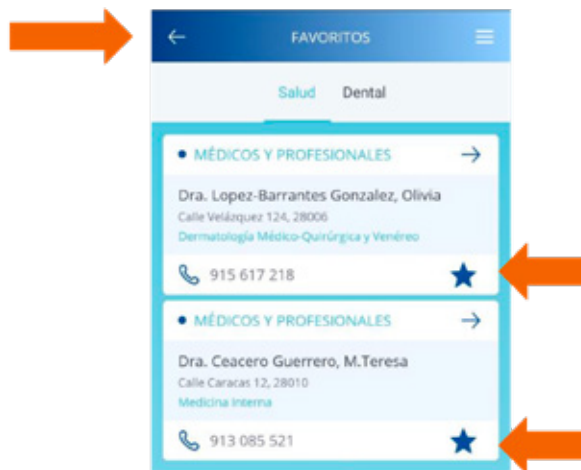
FAVORITOS

Salud Dental

MÉDICOS Y PROFESIONALES

Dra. Lopez-Barrantes Gonzalez, Olivia
Calle Velázquez 124, 28006
Dermatología Médico-Quirúrgica y Venéreo

915 617 218

MÉDICOS Y PROFESIONALES

Dra. Ceacero Guerrero, M.Teresa
Calle Caracas 12, 28010
Medicina Interna

913 085 521